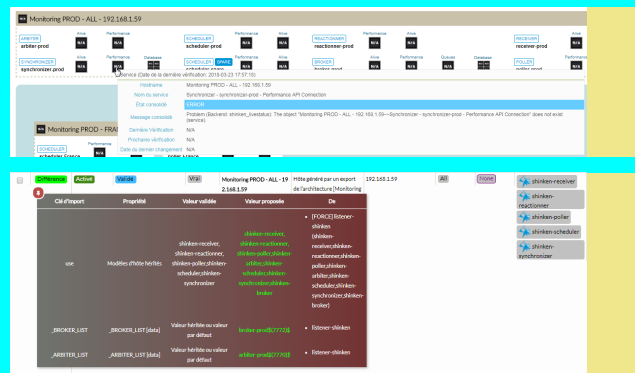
N/A Monitoring PROD - ALL - 192.168.1.59

ARBITER arbiter-prod Alive N/A Performance N/A
SCHEDULER scheduler-prod Performance N/A Alive N/A
REACTIONNER reactionner-prod Alive N/A Performance N/A
RECEIVER receiver-prod Alive N/A

SYNCHRONIZER synchronizer-prod Alive N/A Performance N/A Database
SCHEDULER SPARE scheduler-spare Alive Performance
BROKER broker-prod Alive N/A Performance N/A Graphite Database
POLLER poller-prod Alive N/A

Service (Date de la dernière vérification: 2018-03-23 17:57:10)

| Hostname | Monitoring PROD - ALL - 192.168.1.59 |
|---|---|
| Nom du service | Synchronizer - synchronizer-prod - Performance API Connection |
| État consolidé | ERROR |
| Message consolidé | Problem (Backend: shinken_livestatus): The object "Monitoring PROD - ALL - 192.168.1.59---Synchronizer - synchronizer-prod - Performance API Connection" does not exist (service). |
| Dernière Vérification | N/A |
| Prochaine vérification | N/A |
| Date du dernier changement | N/A |

Monitoring PROD - FRA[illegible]
SCHEDULER scheduler-France Performance

Différence Activé Validé Vrai Monitoring PROD - ALL - 192.168.1.59 Hôte généré par un export de l'architecture [Monitoring 192.168.1.59 All None
shinken-receiver shinken-reactionner shinken-poller shinken-scheduler shinken-synchronizer

| Clé d'import | Propriété | Valeur validée | Valeur proposée | De |
|---|---|---|---|---|
| use | Modèles d'hôte hérités | shinken-receiver, shinken-reactionner, shinken-poller,shinken-scheduler,shinken-synchronizer | shinken-receiver, shinken-reactionner, shinken-poller,shinken-arbiter,shinken-scheduler,shinken-synchronizer,shinken-broker | • [FORCE] listener-shinken (shinken-receiver,shinken-reactionner,shinken-poller,shinken-arbiter,shinken-scheduler,shinken-synchronizer,shinken-broker) |
| _BROKER_LIST | _BROKER_LIST [data] | Valeur héritée ou valeur par défaut | broker-prod[[7772]] | • listener-shinken |
| _ARBITER_LIST | _ARBITER_LIST [data] | Valeur héritée ou valeur par défaut | arbiter-prod[[7770]] | • listener-shinken |